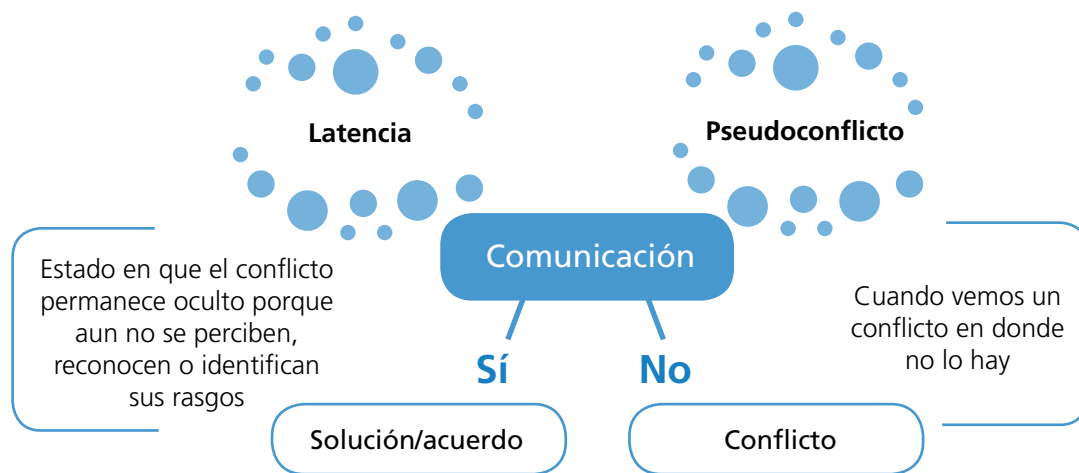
Latencia

Pseudoconflicto

Comunicación

Estado en que el conflicto permanece oculto porque aun no se perciben, reconocen o identifican sus rasgos

Sí

No

Cuando vemos un conflicto en donde no lo hay

Solución/acuerdo

Conflicto